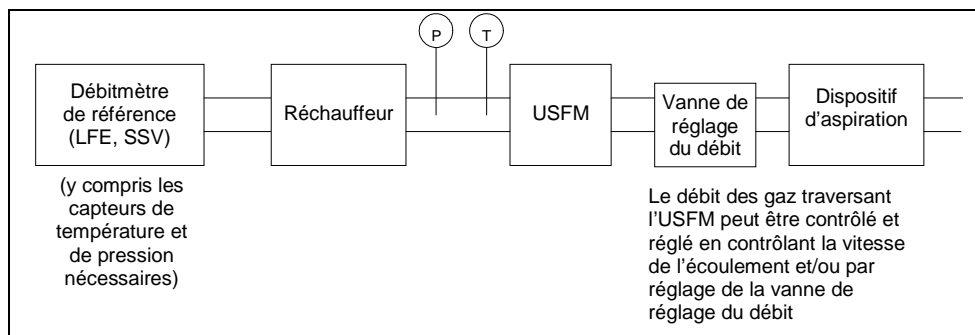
P

T

Débitmètre de référence (LFE, SSV)

Réchauffeur

USFM

Vanne de réglage du débit

Dispositif d'aspiration

(y compris les capteurs de température et de pression nécessaires)

Le débit des gaz traversant l'USFM peut être contrôlé et réglé en contrôlant la vitesse de l'écoulement et/ou par réglage de la vanne de réglage du débit